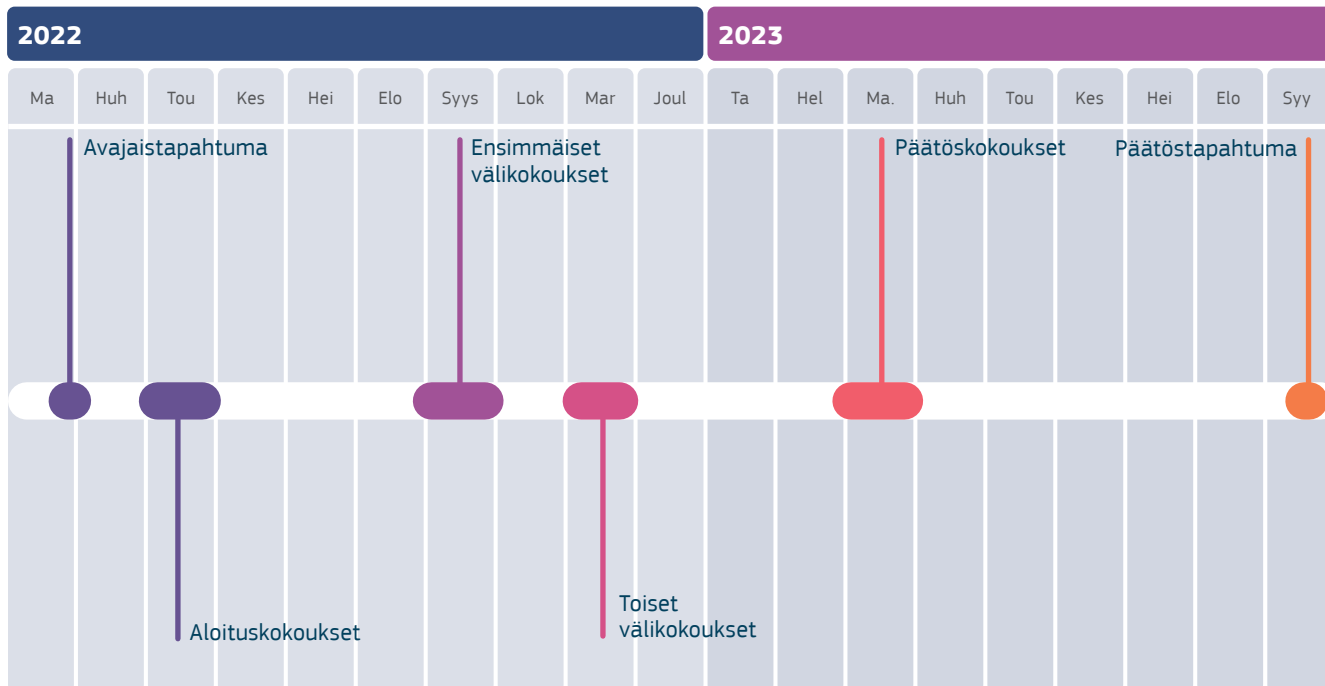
2022

2023

Ma Huh Tou Kes Hei Elo Syys Lok Mar Joul Ta Hel Ma. Huh Tou Kes Hei Elo Syy

Avajaistapahtuma

Ensimmäiset välikokoukset

Päätöskokoukset

Päätöstapahtuma

Aloituskokoukset

Toiset välikokoukset